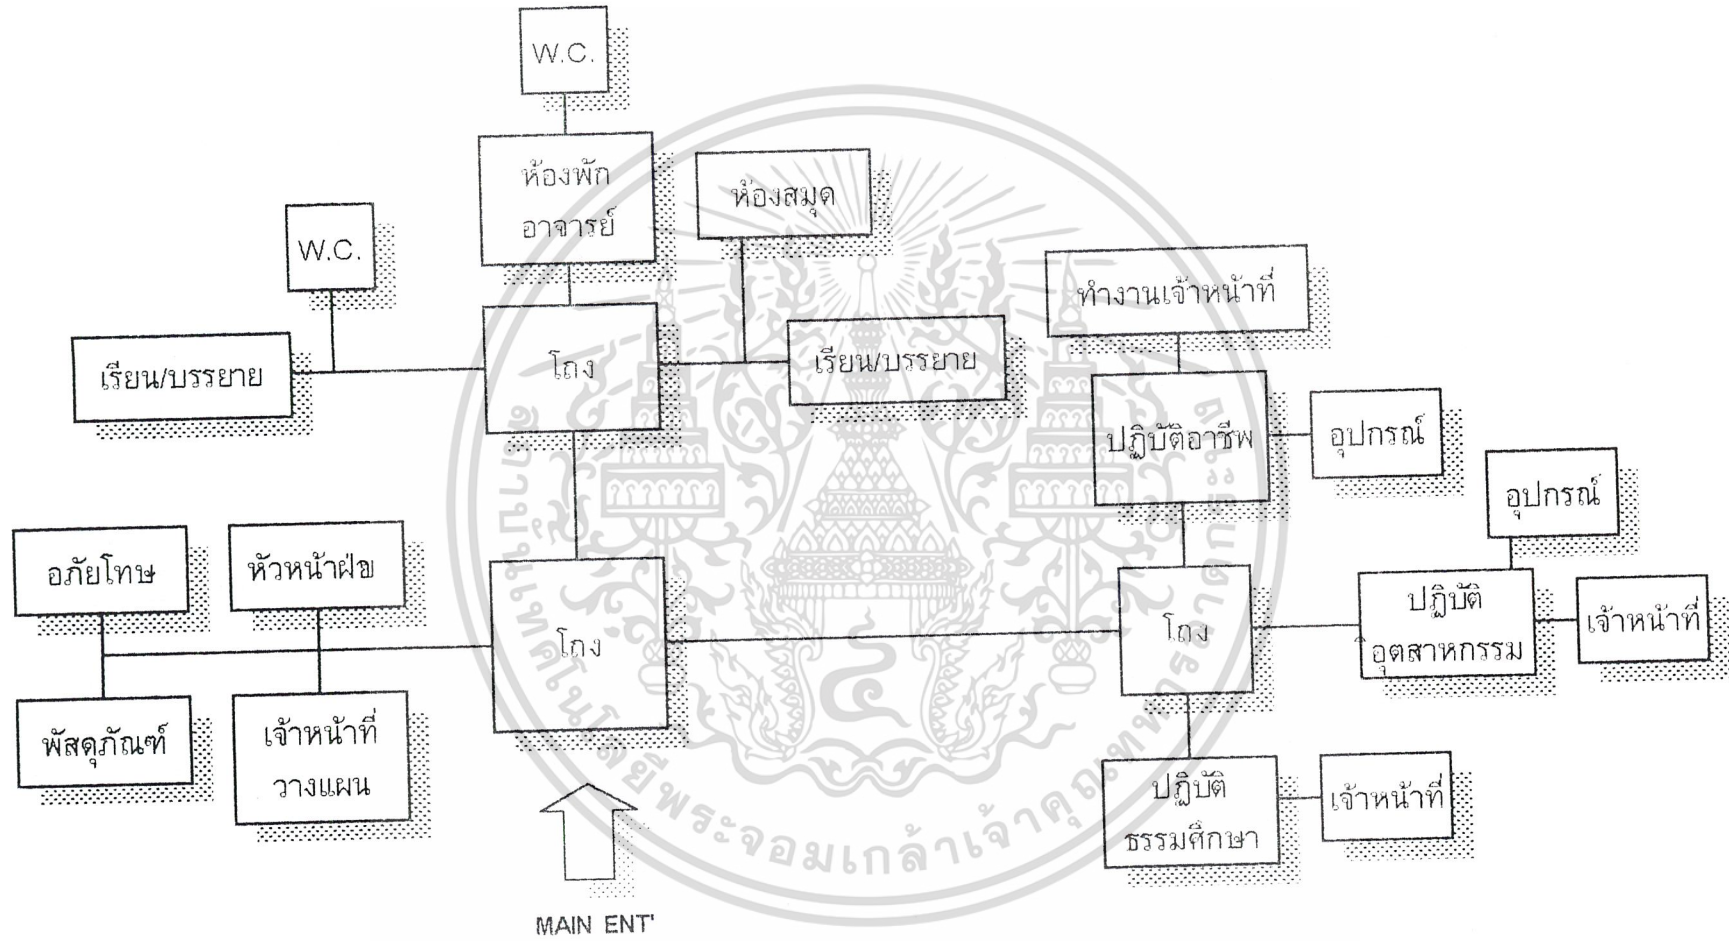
W.C.

ห้องพัก อาจารย์

ห้องสมุด

W.C.

ทำงานเจ้าหน้าที่

เรียน/บรรยาย

โถง

เรียน/บรรยาย

ปฏิบัติอาชีพ

อุปกรณ์

อุปกรณ์

อภัยโทษ

หัวหน้าฝ่าย

โถง

โถง

ปฏิบัติ อุตสาหกรรม

เจ้าหน้าที่

พัสดุภัณฑ์

เจ้าหน้าที่ วางแผน

ปฏิบัติ ธรรมศึกษา

เจ้าหน้าที่

MAIN ENT'

มหาวิทยาลัยเทคโนโลยีพระจอมเกล้าเจ้าคุณทหารลาดกระบัง